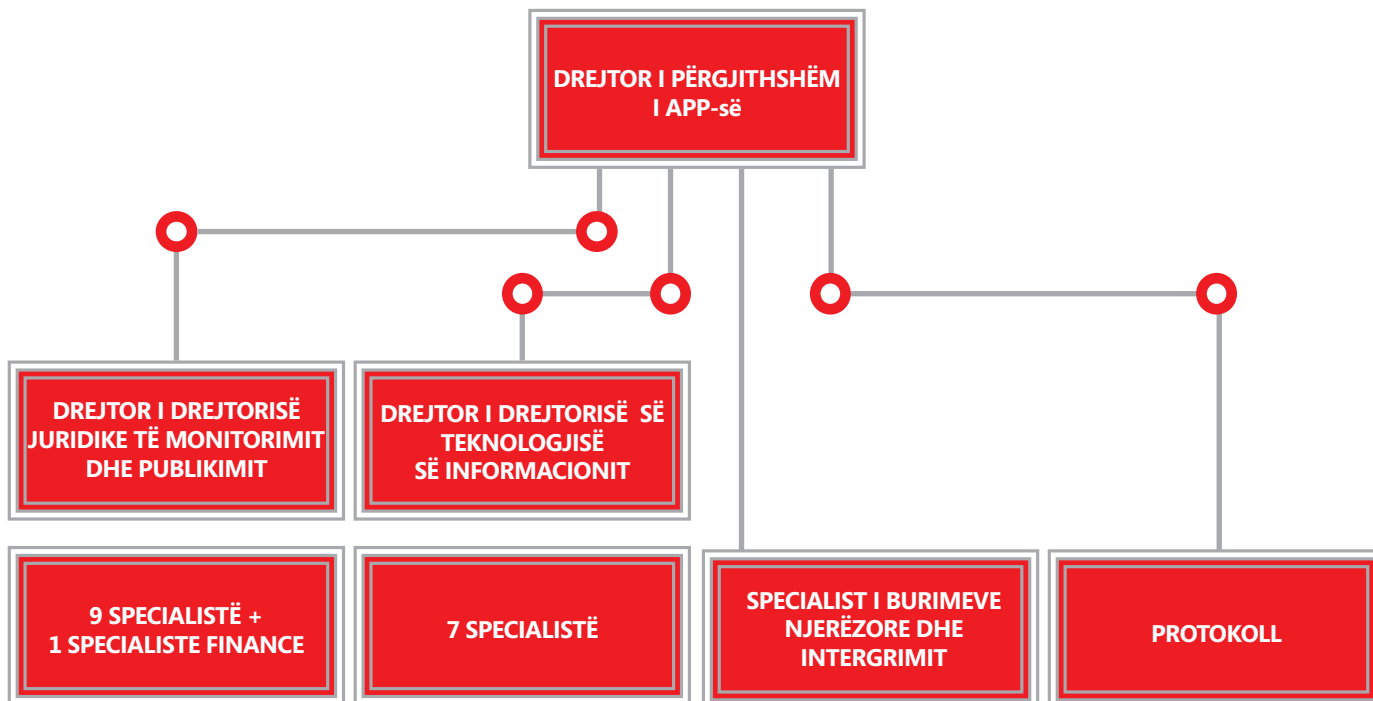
DREJTOR I PËRGJITHSHËM I APP-së

DREJTOR I DREJTORISË JURIDIKE TË MONITORIMIT DHE PUBLIKIMIT

DREJTOR I DREJTORISË SË TEKNOLOGJISË SË INFORMACIONIT

9 SPECIALISTË + 1 SPECIALISTE FINANCE

7 SPECIALISTË

SPECIALIST I BURIMEVE NJERËZORE DHE INTERGRIMIT

PROTOKOLL